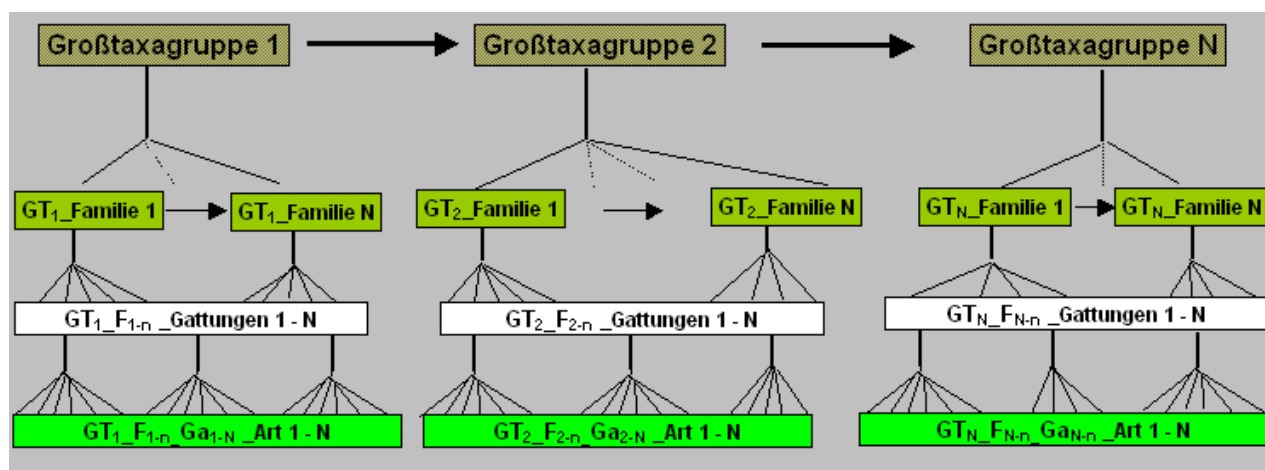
Großtaxagruppe 1

Großtaxagruppe 2

Großtaxagruppe N

$GT_1$_Familie 1

$GT_1$_Familie N

$GT_2$_Familie 1

$GT_2$_Familie N

$GT_N$_Familie 1

$GT_N$_Familie N

$GT_1$_$F_{1-n}$ _Gattungen 1 - N

$GT_2$_$F_{2-n}$ _Gattungen 1 - N

$GT_N$_$F_{N-n}$ _Gattungen 1 - N

$GT_1$_$F_{1-n}$_$Ga_{1-N}$ _Art 1 - N

$GT_2$_$F_{2-n}$_$Ga_{2-N}$ _Art 1 - N

$GT_N$_$F_{N-n}$_$Ga_{N-n}$ _Art 1 - N